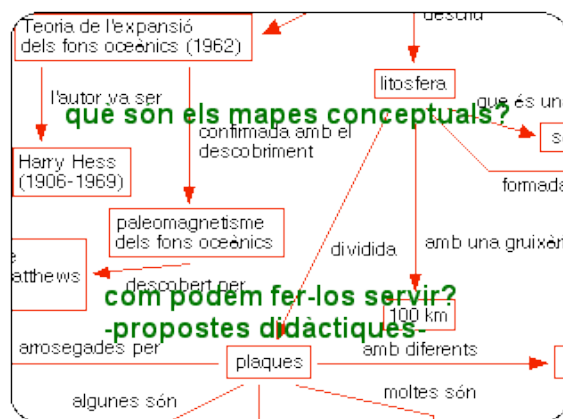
Teoria de l'expansió dels fons oceànics (1962)

descriu

litosfera

l'autor va ser

què són els mapes conceptuals?

que és un

s

Harry Hess (1906-1969)

confirmada amb el descobriment

formada

paleomagnetisme dels fons oceànics

dividida

amb una gruixàr

e atthews

descobert per

com podem fer-los servir?

-propostes didàctiques-

100 km

arrosegades per

plaques

amb diferents

algunes són

moltes són